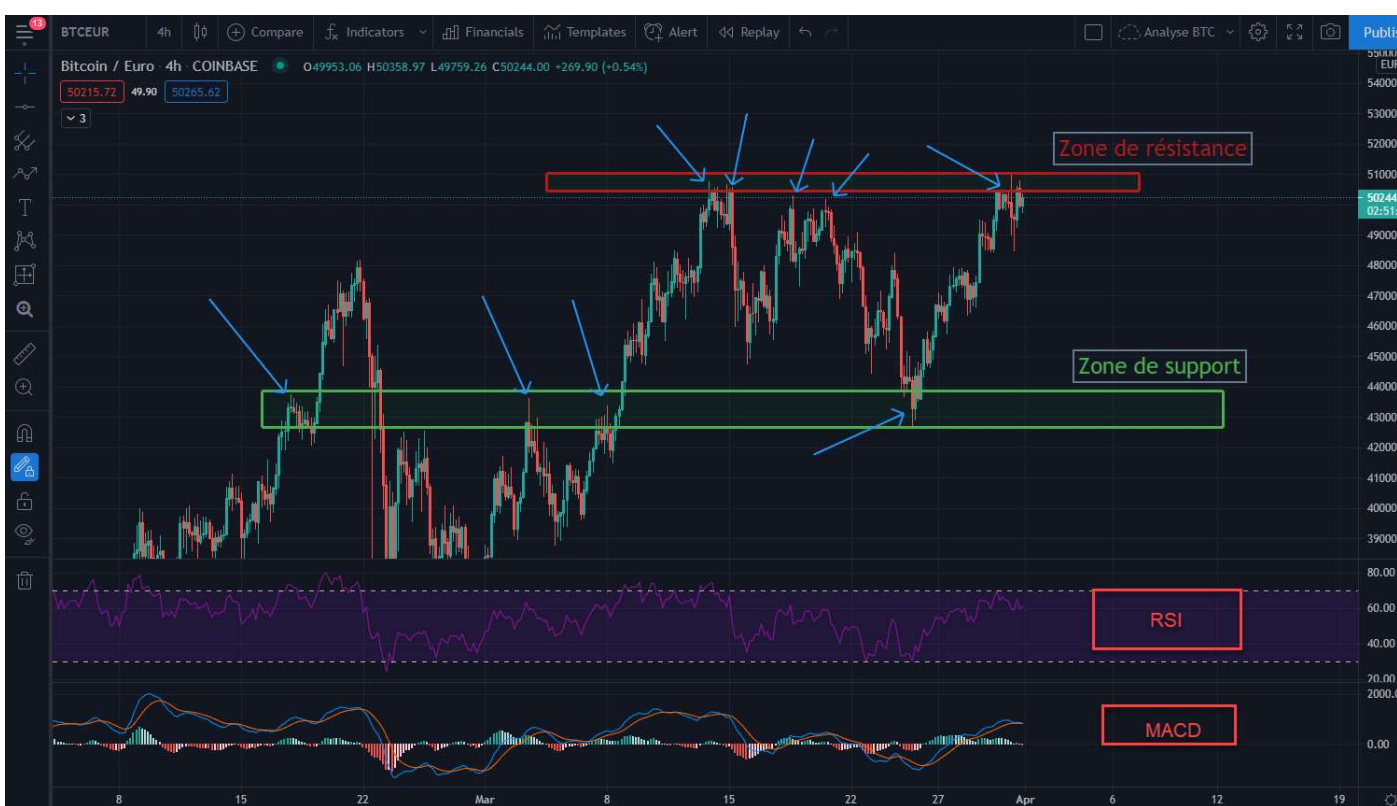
13
BTCEUR 4h Compare Indicators Financials Templates Alert Replay
Analyse BTC
Publis

Bitcoin / Euro · 4h · COINBASE O49953.06 H50358.97 L49759.26 C50244.00 +269.90 (+0.54%)
50215.72 49.90 50265.62
3

Zone de résistance
Zone de support
RSI
MACD

55000 EUR
54000
53000
52000
51000
50244 02:51
49000
48000
47000
46000
45000
44000
43000
42000
41000
40000
39000
80.00
60.00
40.00
20.00
2000.0
0.00

8 15 22 Mar 8 15 22 27 Apr 6 12 19